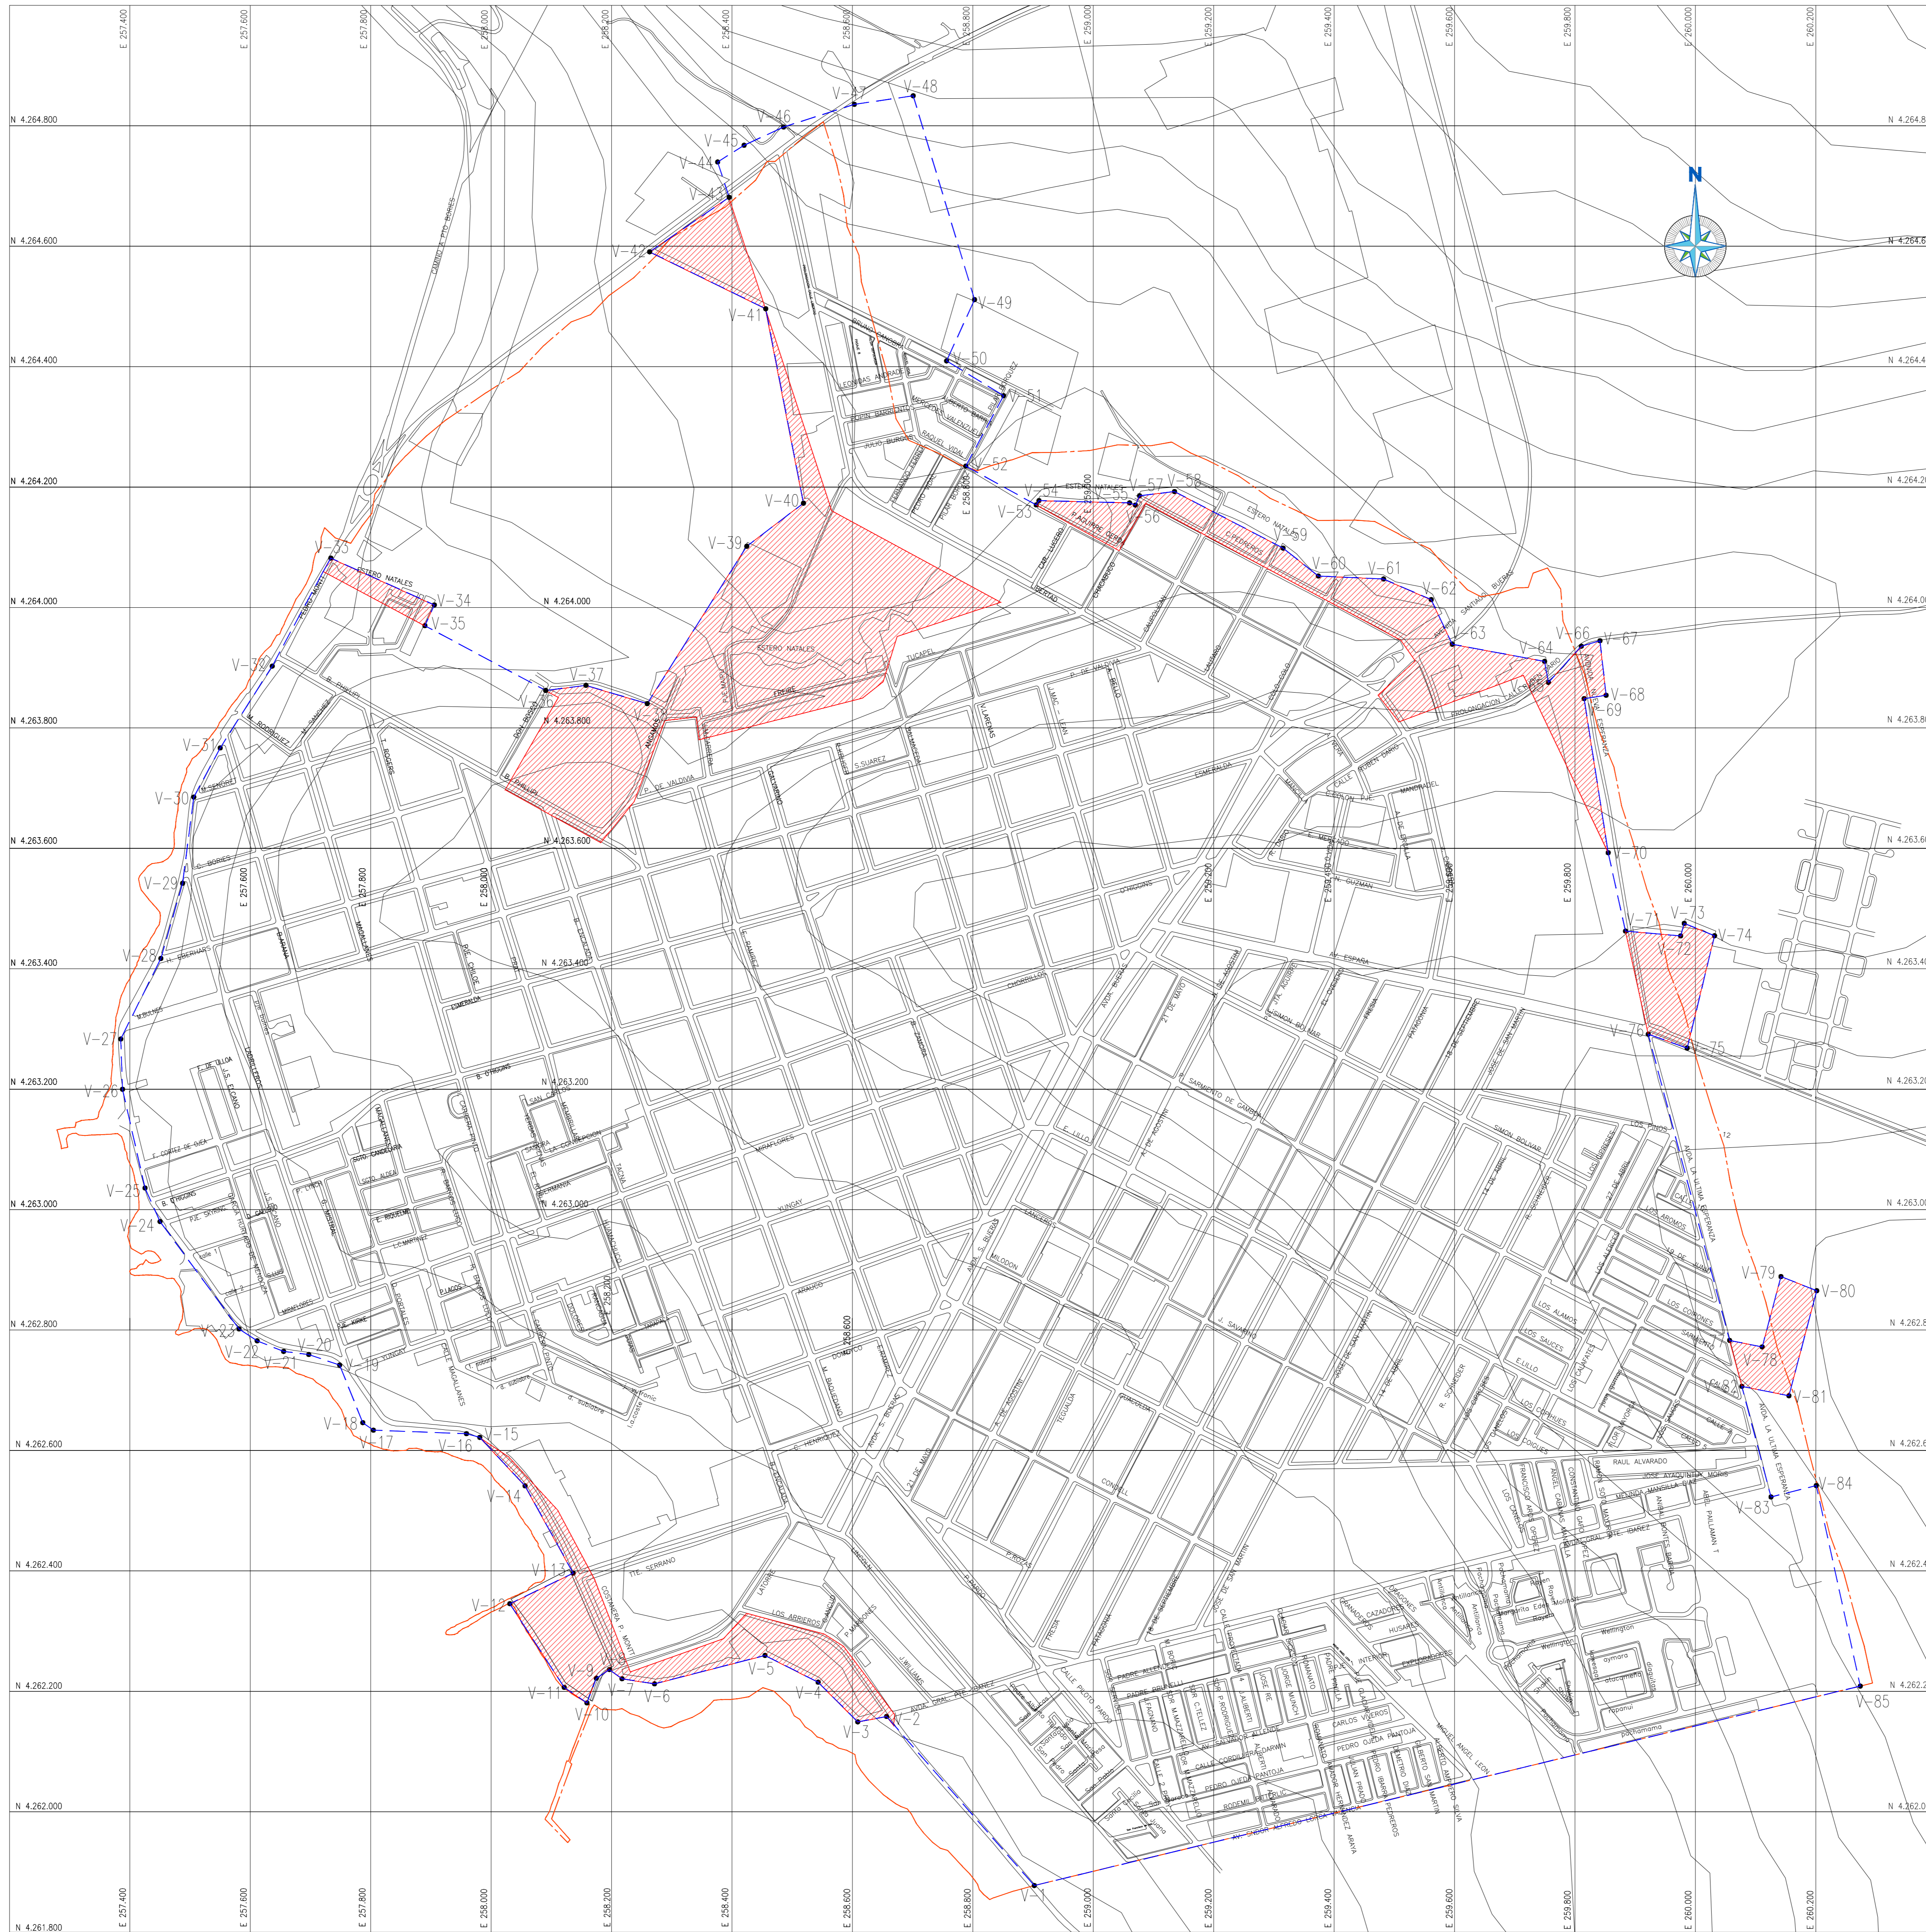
E 257.400 E 257.600 E 257.800 E 258.000 E 258.200 E 258.400 E 258.600 E 258.800 E 259.000 E 259.200 E 259.400 E 259.600 E 259.800 E 260.000 E 260.200

N 4.264.800
N 4.264.600
N 4.264.400
N 4.264.200
N 4.264.000
N 4.263.800
N 4.263.600
N 4.263.400
N 4.263.200
N 4.263.000
N 4.262.800
N 4.262.600
N 4.262.400
N 4.262.200
N 4.262.000
N 4.261.800

N

V-1 V-2 V-3 V-4 V-5 V-6 V-7 V-8 V-9 V-10 V-11 V-12 V-13 V-14 V-15 V-16 V-17 V-18 V-19 V-20 V-21 V-22 V-23 V-24 V-25 V-26 V-27 V-28 V-29 V-30 V-31 V-32 V-33 V-34 V-35 V-36 V-37 V-38 V-39 V-40 V-41 V-42 V-43 V-44 V-45 V-46 V-47 V-48 V-49 V-50 V-51 V-52 V-53 V-54 V-55 V-56 V-57 V-58 V-59 V-60 V-61 V-62 V-63 V-64 V-65 V-66 V-67 V-68 V-69 V-70 V-71 V-72 V-73 V-74 V-75 V-76 V-77 V-78 V-79 V-80 V-81 V-82 V-83 V-84 V-85

N 4.264.000
N 4.263.800
N 4.263.600
N 4.263.400
N 4.263.200
N 4.263.000
E 257.600
E 257.800
E 258.000
E 258.200
E 258.600
E 258.800
E 259.000
E 259.200
E 259.400
E 259.600
E 259.800
E 260.000

ESTERO NATALES
CAMINO A PTO. BORIES
LEONIDAS ANDRADE
JULIO BURGOS
RAQUEL VIDAL
TUCAPEL
P. DE VALDIVIA
ESMERALDA
S. SUAREZ
CHORRILLOS
MIRAFLORES
YUNGAY
O'HIGGINS
BULNES
ARAUCO
BAQUEDANO
MILODON
TEHUELCHE
J. SAAVEDRA
CONDELL
P. ROYAS
PRAT
LOS ALAMOS
LOS SAUCES
LOS ARRIEROS
TTE. SERRANO
COSTANERA P. MONTT
AVDA. LA ULTIMA ESPERANZA
RAUL ALVARADO
JOSE AYAQUINA
PEDRO OJEDA PANTOJA
CARLOS VIVEROS
DARWIN
HUSARES
CAZADORES
SIMON BOLIVAR
ESPAÑA
SARMIENTO DE GAMBOA
21 DE MAYO
LOS PINOS
12 DE OCTUBRE
ARTURO PRAT
LOS COIGUES
LOS CIPRESES
LOS NOTROS